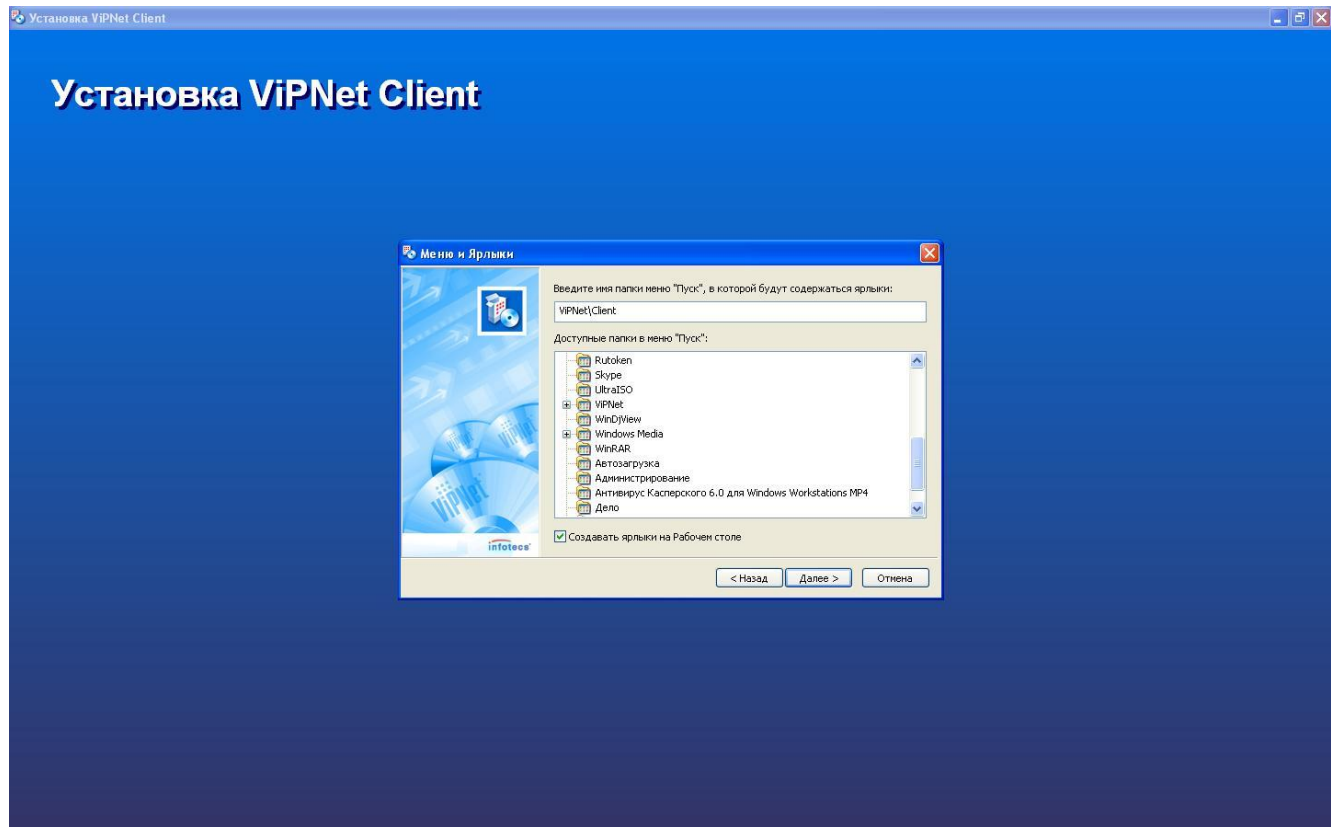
Установка ViPNet Client

Установка ViPNet Client

Меню и Ярлыки

Введите имя папки меню "Пуск", в которой будут содержаться ярлыки:

ViPNet\Client

Доступные папки в меню "Пуск":

Rutoken
Skype
UltraISO
ViPNet
WinDjView
Windows Media
WinRAR
Автозагрузка
Администрирование
Антивирус Касперского 6.0 для Windows Workstations MP4
Дело

ViPNet

infotecs

Создавать ярлыки на Рабочем столе

< Назад
Далее >
Отмена